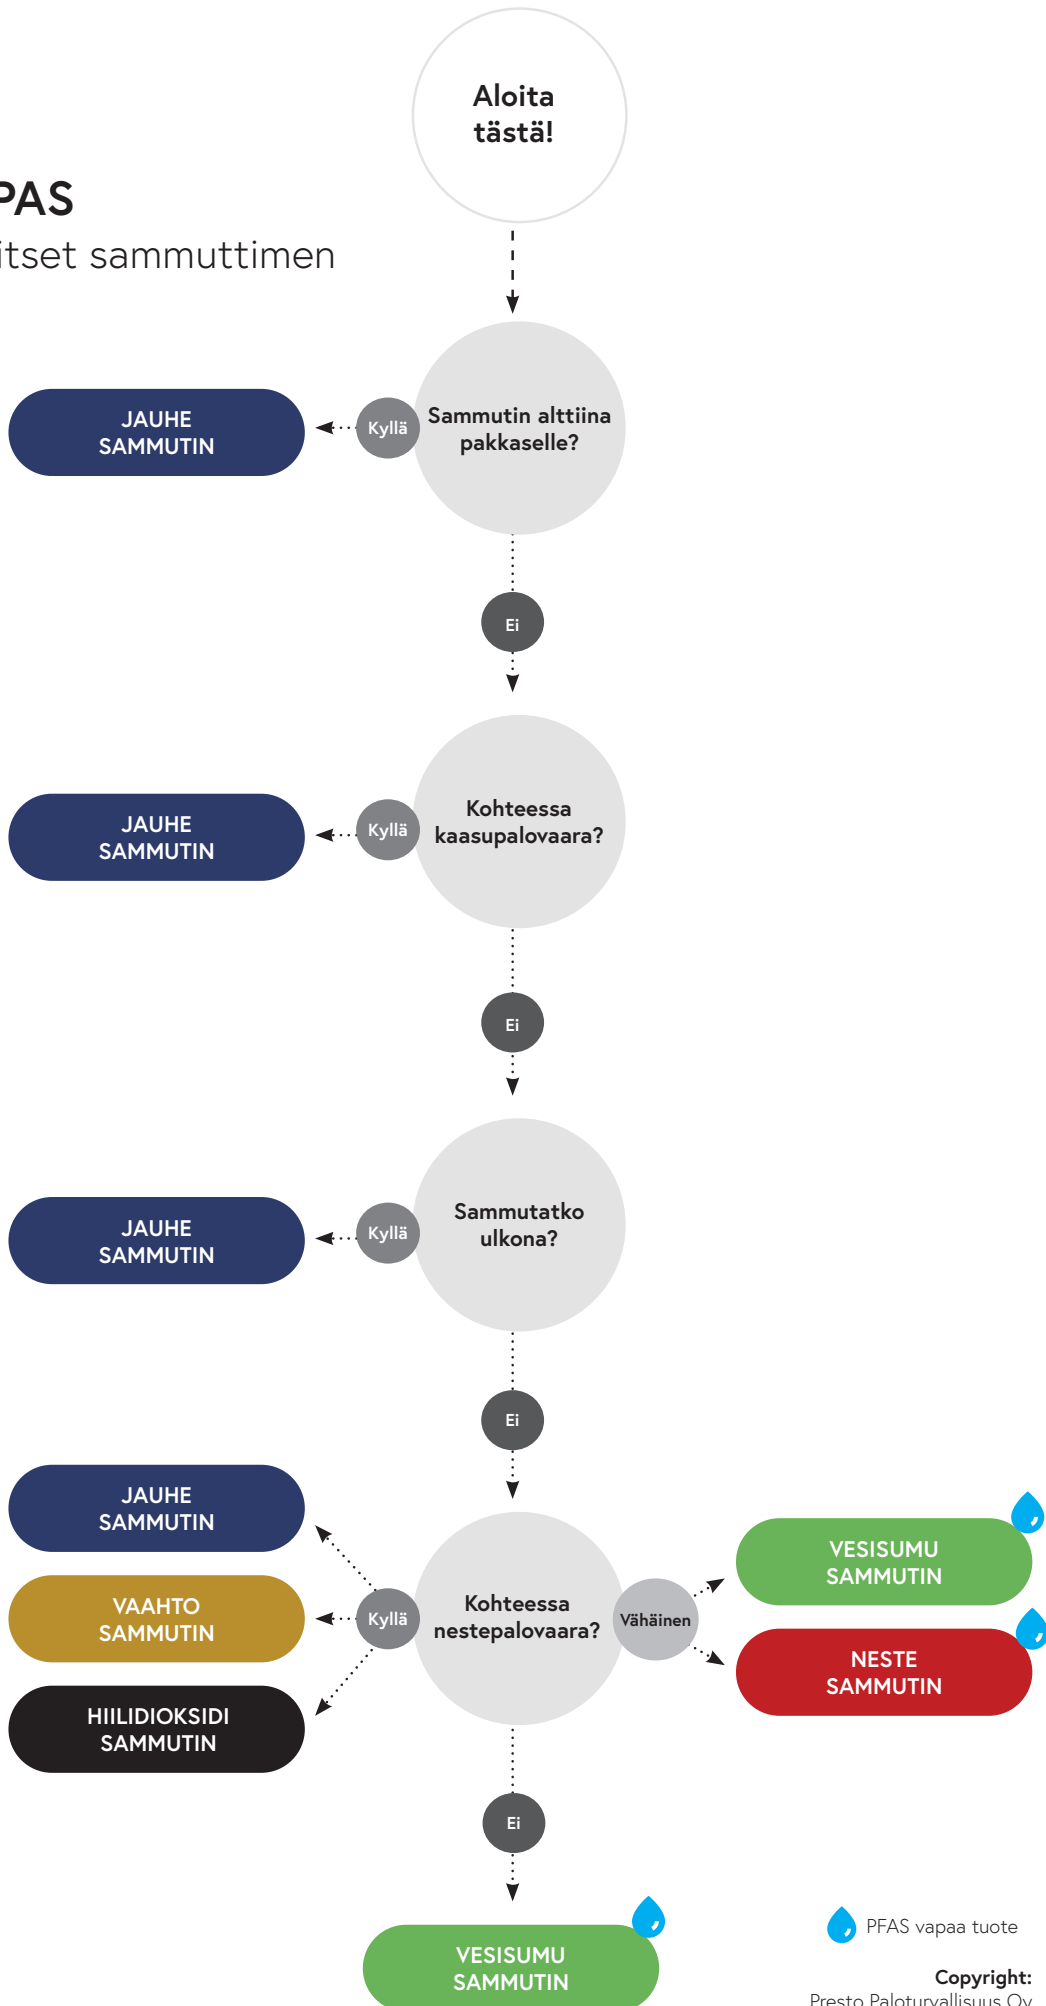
PAS
itset sammuttimen

Aloita tästä!

Sammutin alttiina pakkaselle?

Kyllä

JAUHE SAMMUTIN

Ei

Kohteessa kaasupalovaara?

Kyllä

JAUHE SAMMUTIN

Ei

Sammutatko ulkona?

Kyllä

JAUHE SAMMUTIN

Ei

Kohteessa nestepalovaara?

Kyllä

JAUHE SAMMUTIN

VAAHTO SAMMUTIN

HIILIDIOKSIDI SAMMUTIN

Vähäinen

VESISUMU SAMMUTIN

NESTE SAMMUTIN

Ei

VESISUMU SAMMUTIN

PFAS vapaa tuote

Copyright:
Presto Paloturvallisuus Oy